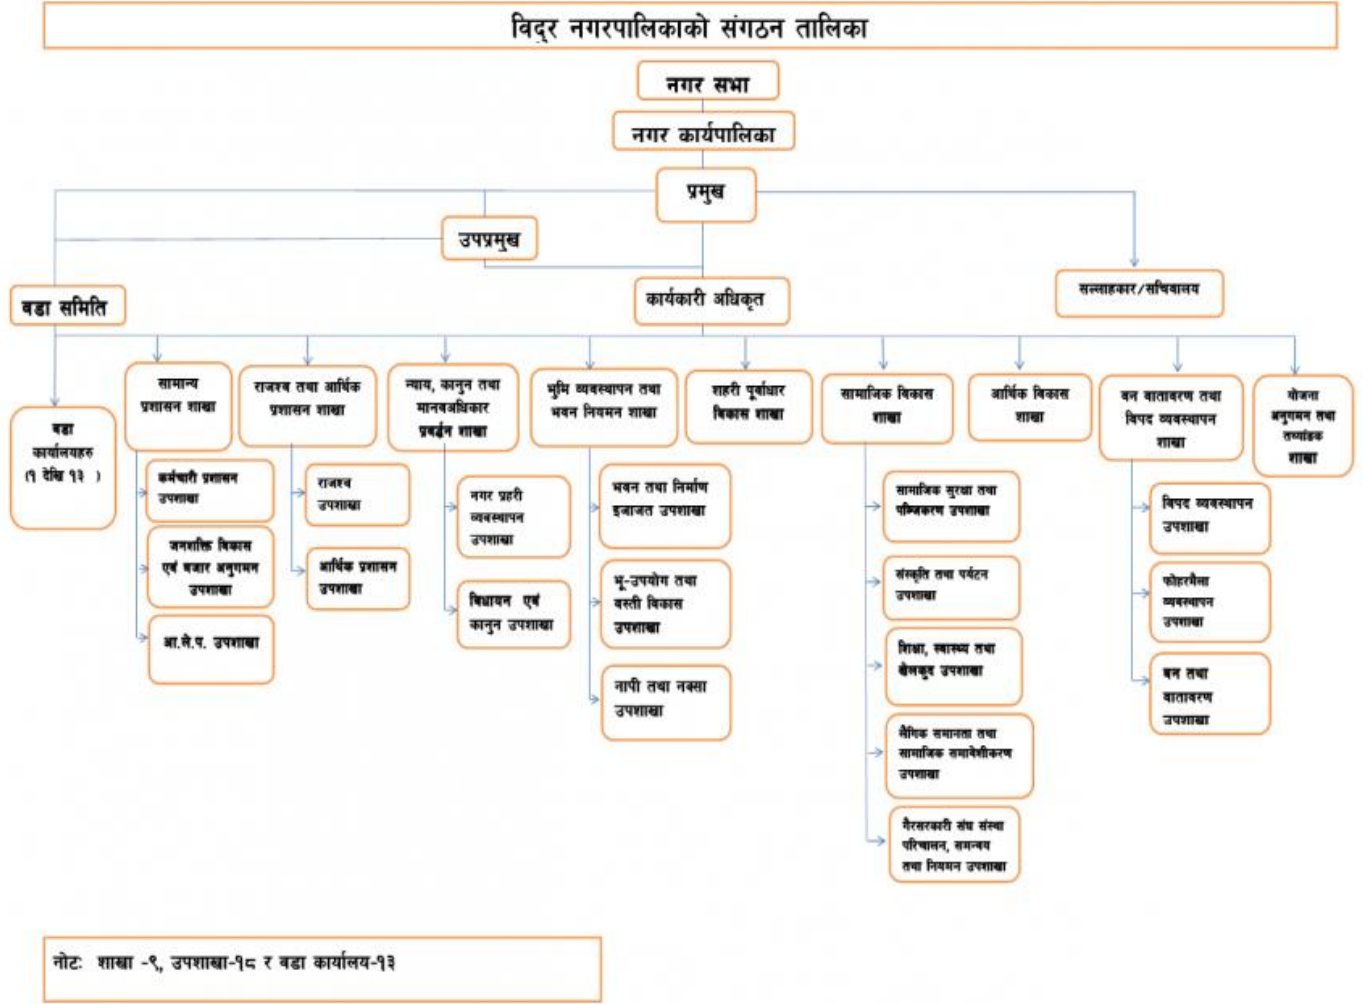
विदुर नगरपालिकाको संगठन तालिका

नगर सभा

नगर कार्यपालिका

प्रमुख

उपप्रमुख

वडा समिति

कार्यकारी अधिकृत

सल्लाहकार/सचिवालय

वडा कार्यालयहरु (१ देखि १३ )

सामान्य प्रशासन शाखा

कर्मचारी प्रशासन उपशाखा

जनशक्ति विकास एवं बजार अनुगमन उपशाखा

आ.ले.प. उपशाखा

राजस्व तथा आर्थिक प्रशासन शाखा

राजस्व उपशाखा

आर्थिक प्रशासन उपशाखा

न्याय, कानुन तथा मानवअधिकार प्रवर्द्धन शाखा

नगर प्रहरी व्यवस्थापन उपशाखा

विधायन एवं कानुन उपशाखा

भुमि व्यवस्थापन तथा भवन नियमन शाखा

भवन तथा निर्माण इजाजत उपशाखा

भू-उपयोग तथा बस्ती विकास उपशाखा

नापी तथा नक्सा उपशाखा

शहरी पूर्वाधार विकास शाखा

सामाजिक विकास शाखा

सामाजिक सुरक्षा तथा पञ्जिकरण उपशाखा

संस्कृति तथा पर्यटन उपशाखा

शिक्षा, स्वास्थ्य तथा खेलकुद उपशाखा

लैंगिक समानता तथा सामाजिक समावेशीकरण उपशाखा

गैरसरकारी संघ संस्था परिचालन, समन्वय तथा नियमन उपशाखा

आर्थिक विकास शाखा

वन वातावरण तथा विपद व्यवस्थापन शाखा

विपद व्यवस्थापन उपशाखा

फोहरमैला व्यवस्थापन उपशाखा

वन तथा वातावरण उपशाखा

योजना अनुगमन तथा तथ्यांक शाखा

नोटः शाखा -९, उपशाखा-१८ र वडा कार्यालय-१३